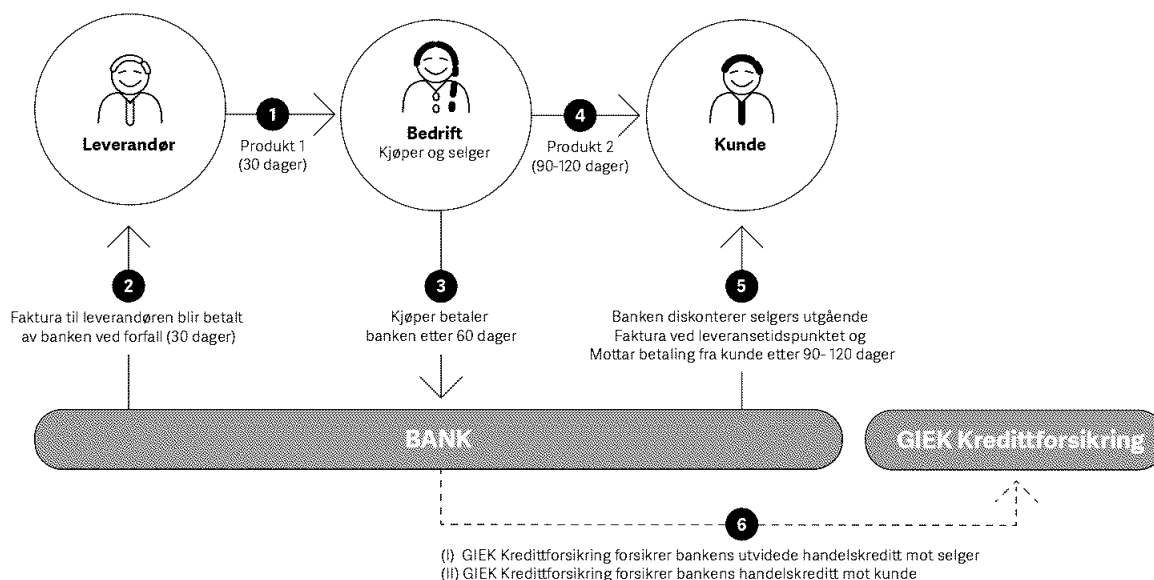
Leverandør

1

Produkt 1 (30 dager)

Bedrift
Kjøper og selger

4

Produkt 2 (90-120 dager)

Kunde

2

Faktura til leverandøren blir betalt av banken ved forfall (30 dager)

3

Kjøper betaler banken etter 60 dager

5

Banken diskonterer selgers utgående Faktura ved leveransetidspunktet og Mottar betaling fra kunde etter 90- 120 dager

BANK

GIEK Kredittforsikring

6

(I) GIEK Kredittforsikring forsikrer bankens utvidede handelskreditt mot selger
(II) GIEK Kredittforsikring forsikrer bankens handelskreditt mot kunde